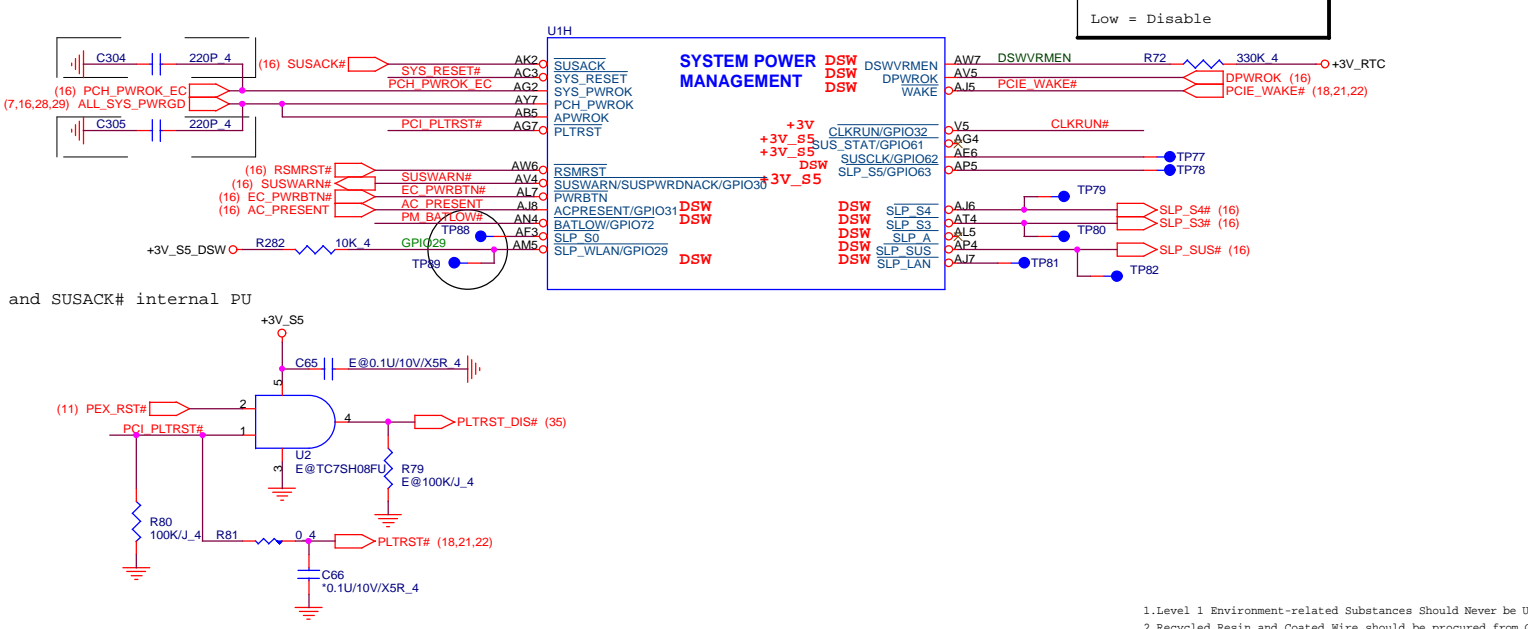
Low = Disable

U1H

SYSTEM POWER MANAGEMENT

C304 220P_4
C305 220P_4

(16) SUSACK#
SYS_RESET#
(16) PCH_PWROK_EC
PCH_PWROK_EC
(7,16,28,29) ALL_SYS_PWRGD
PCI_PLTRST#

AK2 SUSACK
AC3 SYS_RESET
AG2 SYS_PWROK
AY7 PCH_PWROK
AB5 APWROK
AG7 PLTRST

(16) RSMRST#
SUSWARN#
(16) SUSWARN#
EC_PWRBTN#
(16) EC_PWRBTN#
AC_PRESENT
(16) AC_PRESENT
PM_BATLOW#

AW6 RSMRST
AV4 SUSWARN/SUSPWRDNACK/GPIO30
AL7 PWRBTN
AJ8 ACPRESENT/GPIO31
AN4 BATLOW/GPIO72
AF3 SLP_S0
AM5 SLP_WLAN/GPIO29

TP88
TP89
+3V_S5_DSW R282 10K_4 GPIO29

DSW DSW DSW
DSWVRMEN AW7 DSWVRMEN R72 330K_4 +3V_RTC
DPWROK AV5 DPWROK (16)
WAKE AJ5 PCIE_WAKE# PCIE_WAKE# (18,21,22)

+3V CLKRUN/GPIO32 V5 CLKRUN#
+3V_S5 SUS_STAT/GPIO61 AG4
+3V_S5 SUSCLK/GPIO62 AF6 TP77
DSW SLP_S5/GPIO63 AP5 TP78
+3V_S5

DSW DSW DSW

TP79
DSW SLP_S4 AJ6 SLP_S4# (16)
DSW SLP_S3 AT4 SLP_S3# (16)
DSW SLP_A AL5 TP80
DSW SLP_SUS AP4 SLP_SUS# (16)
DSW SLP_LAN AJ7 TP81
TP82

and SUSACK# internal PU

+3V_S5
C65 E@0.1U/10V/X5R_4
5
(11) PEX_RST# 2
PCI_PLTRST# 1
4 PLTRST_DIS# (35)
3
U2
E@TC7SH08FU
R79
E@100K/J_4
R80
100K/J_4 R81 0_4 PLTRST# (18,21,22)
C66
*0.1U/10V/X5R_4

1.Level 1 Environment-related Substances Should Never be U
2.Recycled Resin and Coated Wire should be procured from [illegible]